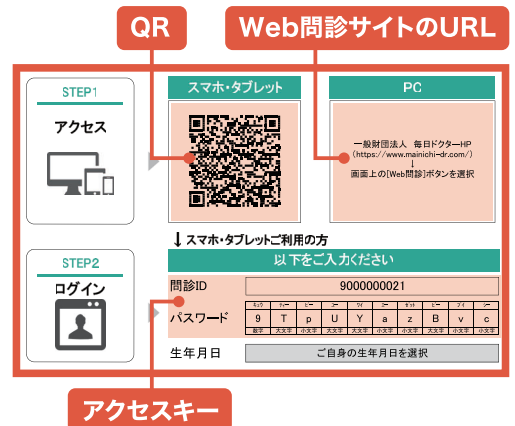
QR

Web問診サイトのURL

STEP1

アクセス

スマホ・タブレット

PC

一般財団法人 毎日ドクターHP
(https://www.mainichi-dr.com/)
↓
画面上の[Web問診]ボタンを選択

↓スマホ・タブレットご利用の方

STEP2

ログイン

以下をご入力ください

問診ID 9000000021

パスワード

| キュウ | ティー | ピー | ユー | ワイ | エー | ゼット | ビー | ブイ | シー |
|---|---|---|---|---|---|---|---|---|---|
| 9 | T | p | U | Y | a | z | B | v | c |
| 数字 | 大文字 | 小文字 | 大文字 | 大文字 | 小文字 | 小文字 | 大文字 | 小文字 | 小文字 |

生年月日 ご自身の生年月日を選択

アクセスキー